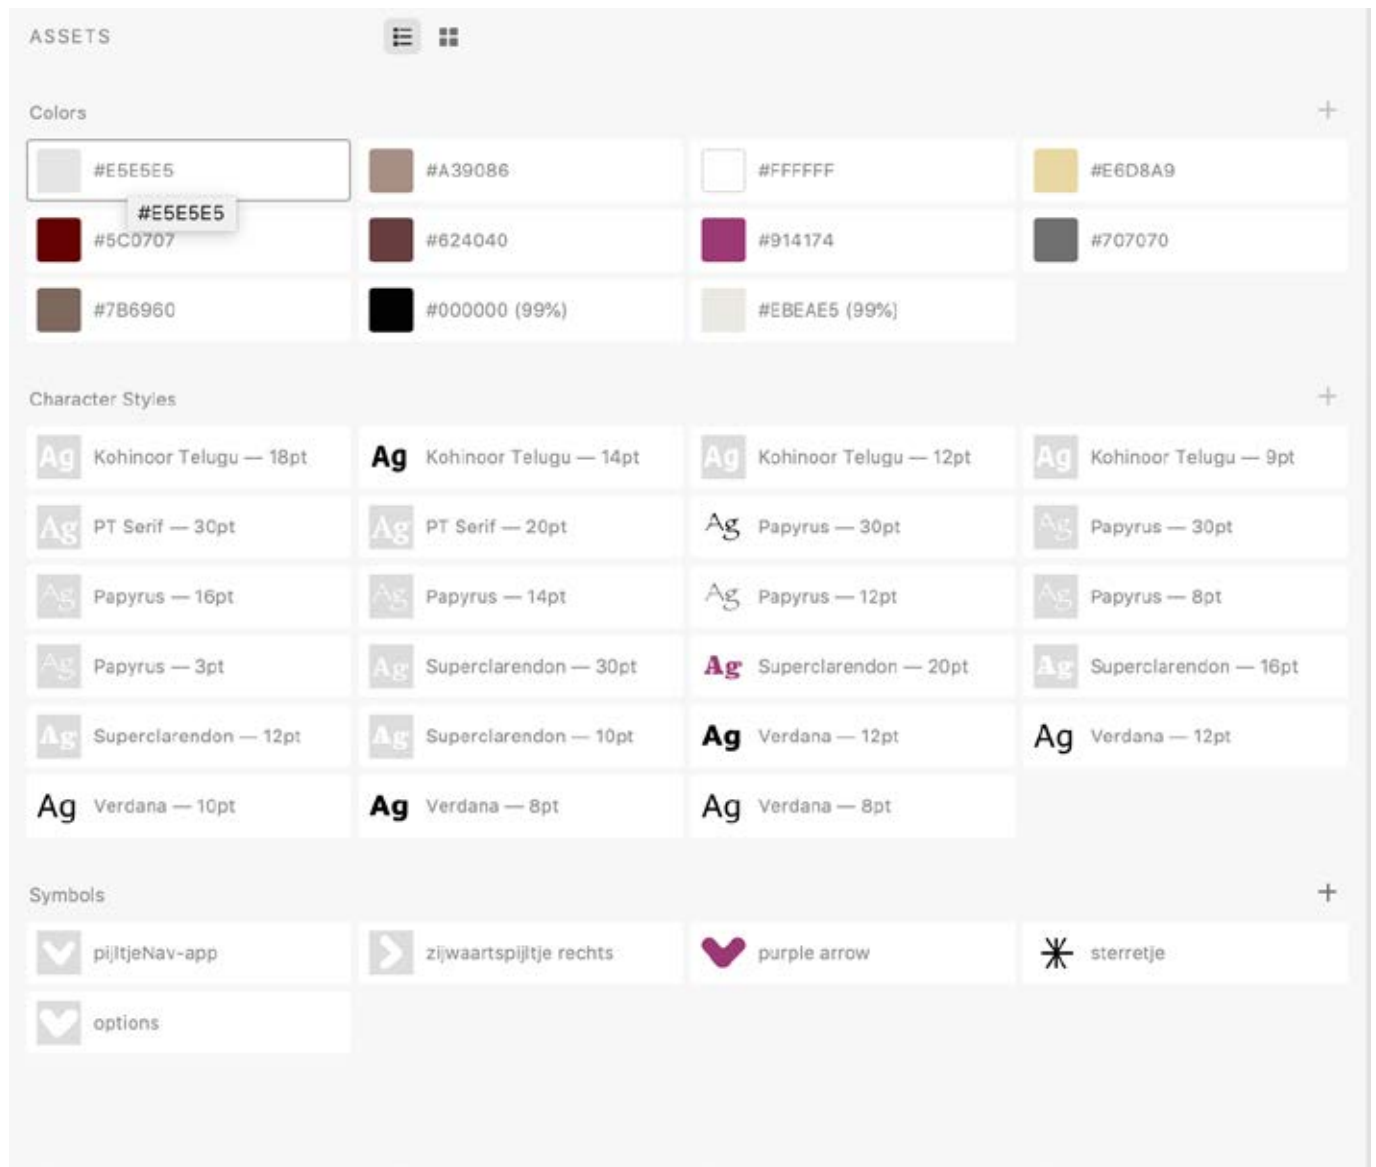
ASSETS

Colors

+

#E5E5E5
#E5E5E5
#A39086
#FFFFFF
#E6D8A9
#5C0707
#624040
#914174
#707070
#7B6960
#000000 (99%)
#EBEAE5 (99%)

Character Styles

+

Ag Kohinoor Telugu — 18pt
Ag Kohinoor Telugu — 14pt
Ag Kohinoor Telugu — 12pt
Ag Kohinoor Telugu — 9pt
Ag PT Serif — 30pt
Ag PT Serif — 20pt
Ag Papyrus — 30pt
Ag Papyrus — 30pt
Ag Papyrus — 16pt
Ag Papyrus — 14pt
Ag Papyrus — 12pt
Ag Papyrus — 8pt
Ag Papyrus — 3pt
Ag Superclarendon — 30pt
Ag Superclarendon — 20pt
Ag Superclarendon — 16pt
Ag Superclarendon — 12pt
Ag Superclarendon — 10pt
Ag Verdana — 12pt
Ag Verdana — 12pt
Ag Verdana — 10pt
Ag Verdana — 8pt
Ag Verdana — 8pt

Symbols

+

pijltjeNav-app
zijwaartspijltje rechts
purple arrow
sterretje
options